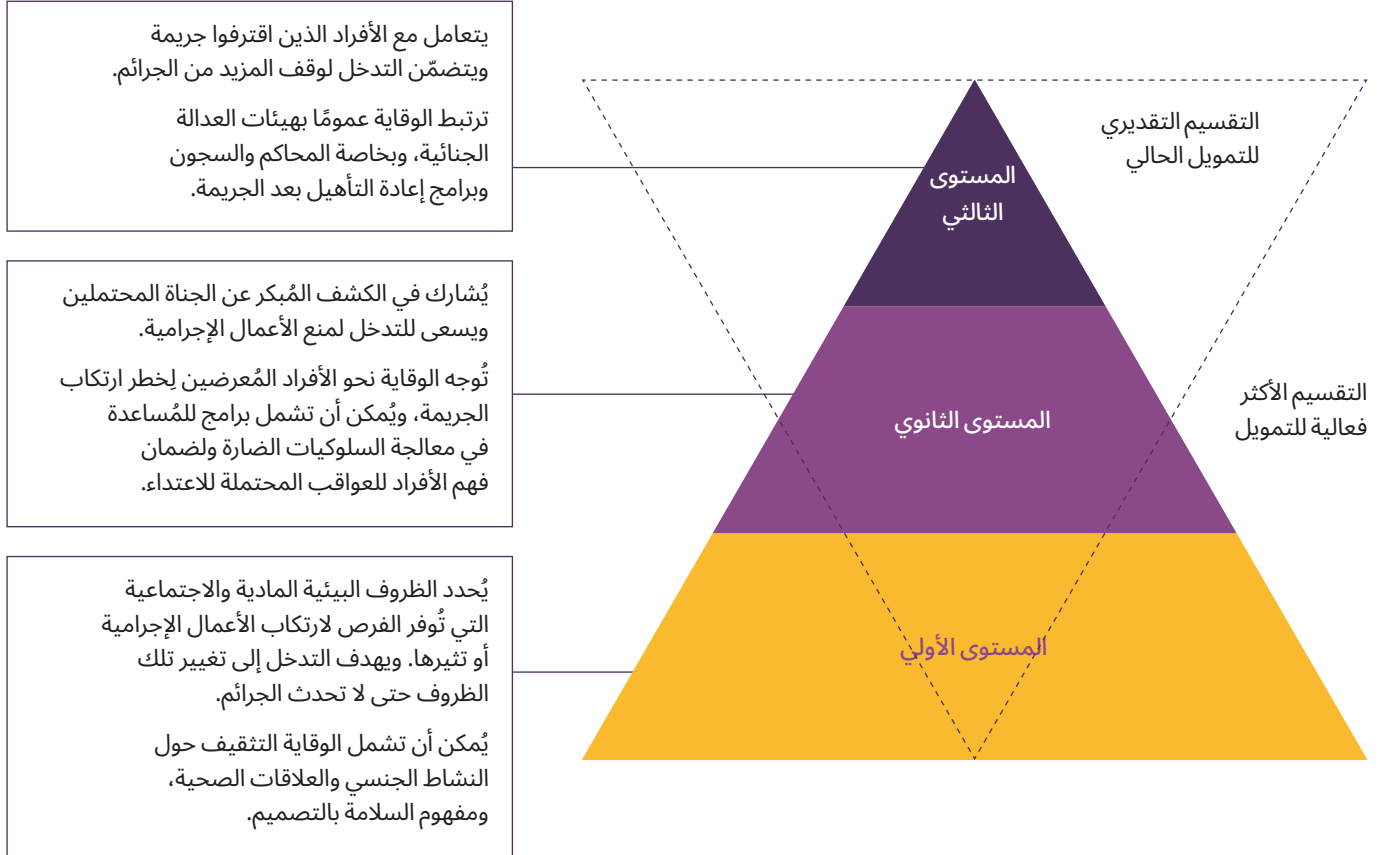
يتعامل مع الأفراد الذين اقترفوا جريمة ويتضمّن التدخل لوقف المزيد من الجرائم.

ترتبط الوقاية عمومًا بهيئات العدالة الجنائية، وبخاصة المحاكم والسجون وبرامج إعادة التأهيل بعد الجريمة.

المستوى الثالثي

التقسيم التقديري للتمويل الحالي

يُشارك في الكشف المُبكر عن الجناة المحتملين ويسعى للتدخل لمنع الأعمال الإجرامية.

تُوجه الوقاية نحو الأفراد المُعرضين لِخطر ارتكاب الجريمة، ويُمكن أن تشمل برامج للمُساعدة في معالجة السلوكيات الضارة ولضمان فهم الأفراد للعواقب المحتملة للاعتداء.

المستوى الثانوي

التقسيم الأكثر فعالية للتمويل

يُحدد الظروف البيئية المادية والاجتماعية التي تُوفر الفرص لارتكاب الأعمال الإجرامية أو تثيرها. ويهدف التدخل إلى تغيير تلك الظروف حتى لا تحدث الجرائم.

يُمكن أن تشمل الوقاية التثقيف حول النشاط الجنسي والعلاقات الصحية، ومفهوم السلامة بالتصميم.

المستوى الأولي